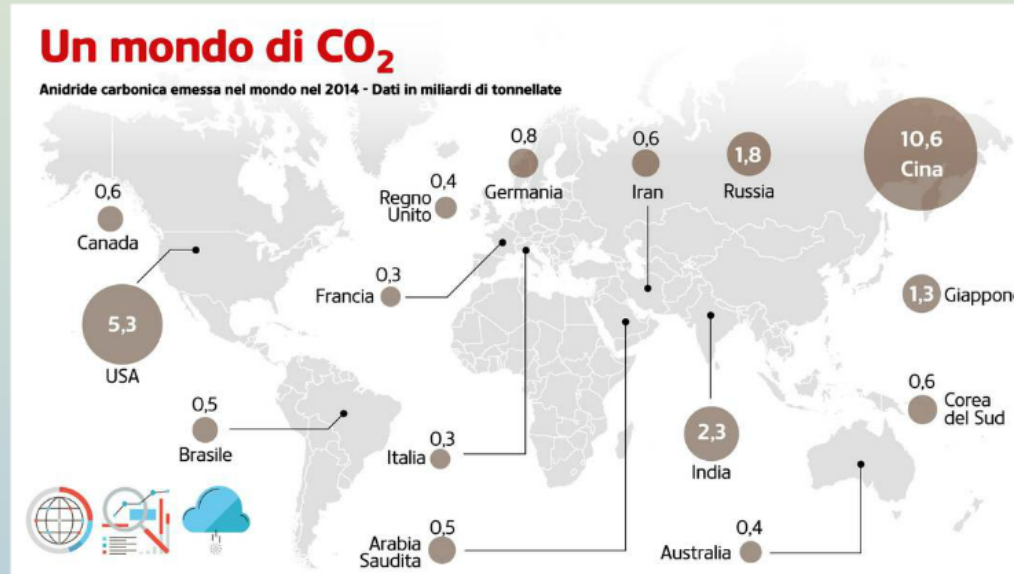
Un mondo di $CO_2$

Anidride carbonica emessa nel mondo nel 2014 - Dati in miliardi di tonnellate

0,6
Canada

5,3
USA

0,4
Regno Unito

0,8
Germania

0,6
Iran

1,8
Russia

10,6
Cina

0,3
Francia

1,3 Giappone

0,5
Brasile

0,3
Italia

2,3
India

0,6
Corea del Sud

0,5
Arabia Saudita

0,4
Australia